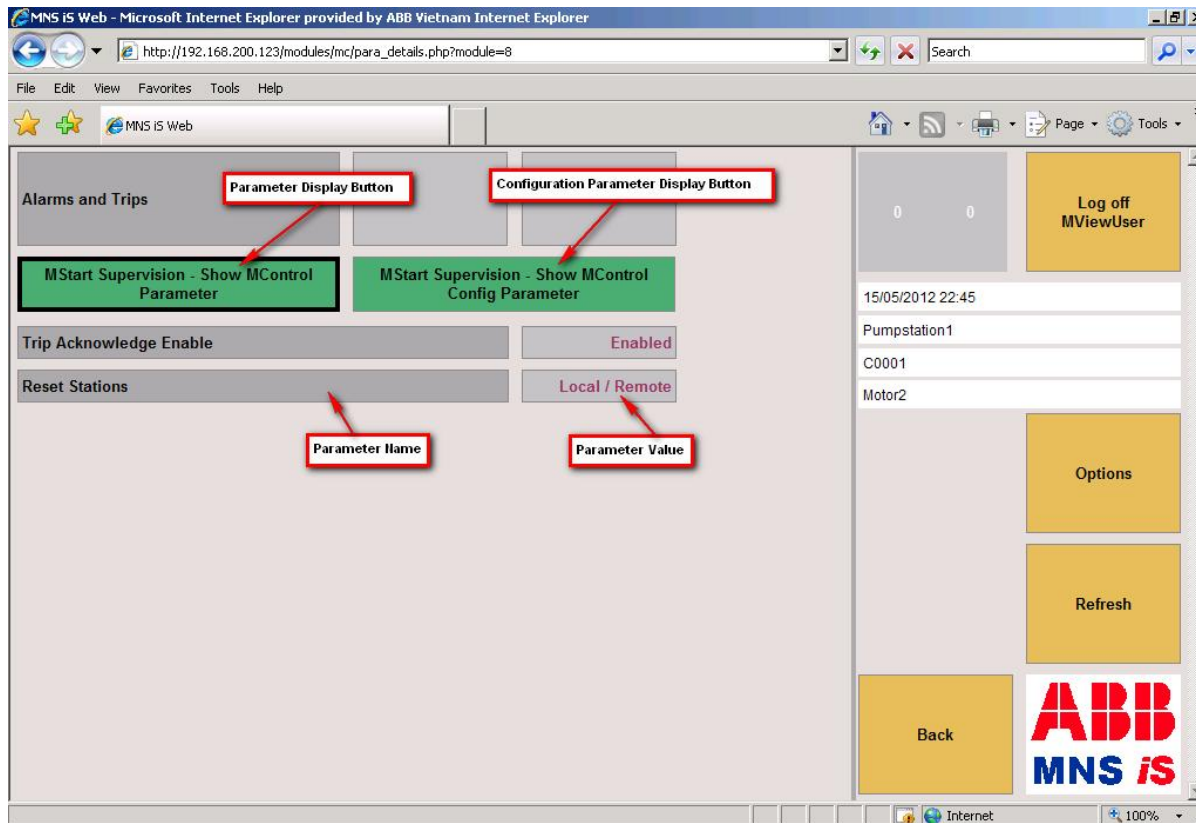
MNS iS Web - Microsoft Internet Explorer provided by ABB Vietnam Internet Explorer

http://192.168.200.123/modules/mc/para_details.php?module=8

Search

File Edit View Favorites Tools Help

MNS iS Web

Page Tools

Alarms and Trips

Parameter Display Button

Configuration Parameter Display Button

MStart Supervision - Show MControl Parameter

MStart Supervision - Show MControl Config Parameter

Trip Acknowledge Enable

Enabled

Reset Stations

Local / Remote

Parameter Name

Parameter Value

0 0

Log off MViewUser

15/05/2012 22:45

Pumpstation1

C0001

Motor2

Options

Refresh

Back

ABB

MNS iS

Internet

100%